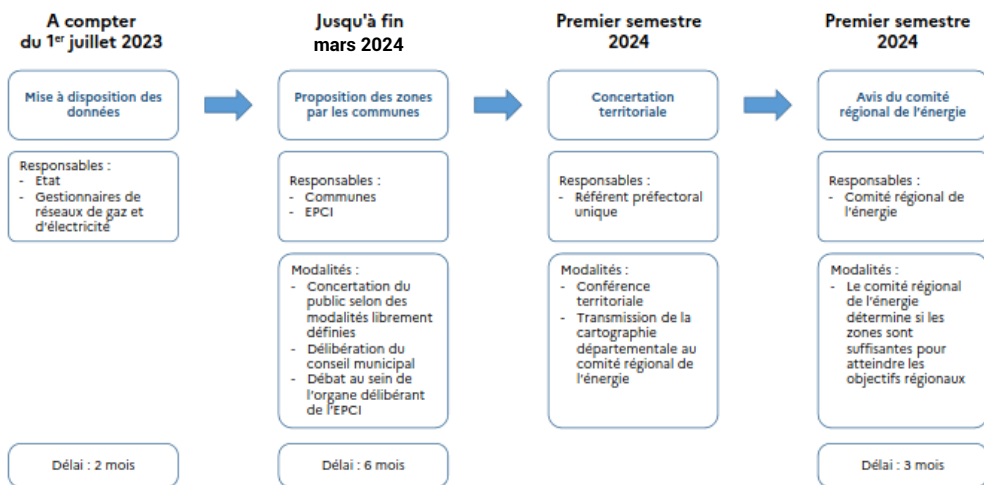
A compter du $1^{er}$ juillet 2023

Mise à disposition des données

Responsables :
- Etat
- Gestionnaires de réseaux de gaz et d'électricité

Délai : 2 mois

Jusqu'à fin mars 2024

Proposition des zones par les communes

Responsables :
- Communes
- EPCI

Modalités :
- Concertation du public selon des modalités librement définies
- Délibération du conseil municipal
- Débat au sein de l'organe délibérant de l'EPCI

Délai : 6 mois

Premier semestre 2024

Concertation territoriale

Responsables :
- Référent préfectoral unique

Modalités :
- Conférence territoriale
- Transmission de la cartographie départementale au comité régional de l'énergie

Premier semestre 2024

Avis du comité régional de l'énergie

Responsables :
- Comité régional de l'énergie

Modalités :
- Le comité régional de l'énergie détermine si les zones sont suffisantes pour atteindre les objectifs régionaux

Délai : 3 mois